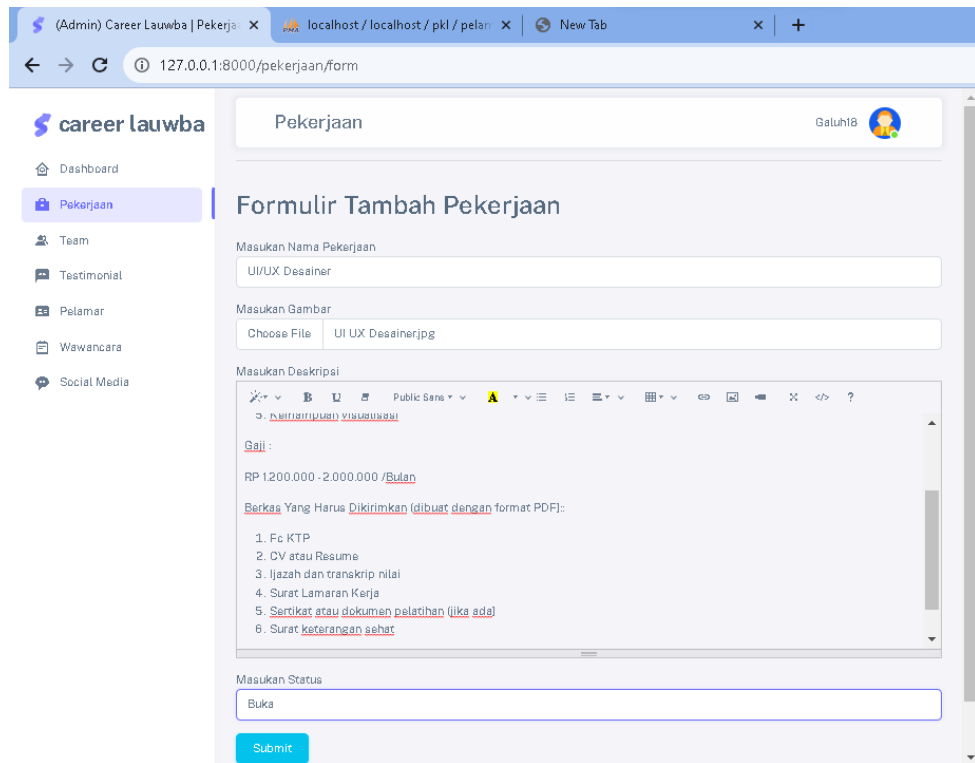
(Admin) Career Lauwba | Pekerja ×
localhost / localhost / pkl / pelam ×
New Tab ×
+

127.0.0.1:8000/pekerjaan/form

career lauwba

Dashboard
Pekerjaan
Team
Testimonial
Pelamar
Wawancara
Social Media

Pekerjaan

Galuh18

Formulir Tambah Pekerjaan

Masukan Nama Pekerjaan

UI/UX Desainer

Masukan Gambar

Choose File UI UX Desainer.jpg

Masukan Deskripsi

B U Public Sans ?

5. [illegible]

Gaji :

RP 1.200.000 - 2.000.000 /Bulan

Berkas Yang Harus Dikirimkan (dibuat dengan format PDF)::

1. Fc KTP
2. CV atau Resume
3. Ijazah dan transkrip nilai
4. Surat Lamaran Kerja
5. Sertikat atau dokumen pelatihan (jika ada)
6. Surat keterangan sehat

Masukan Status

Buka

Submit